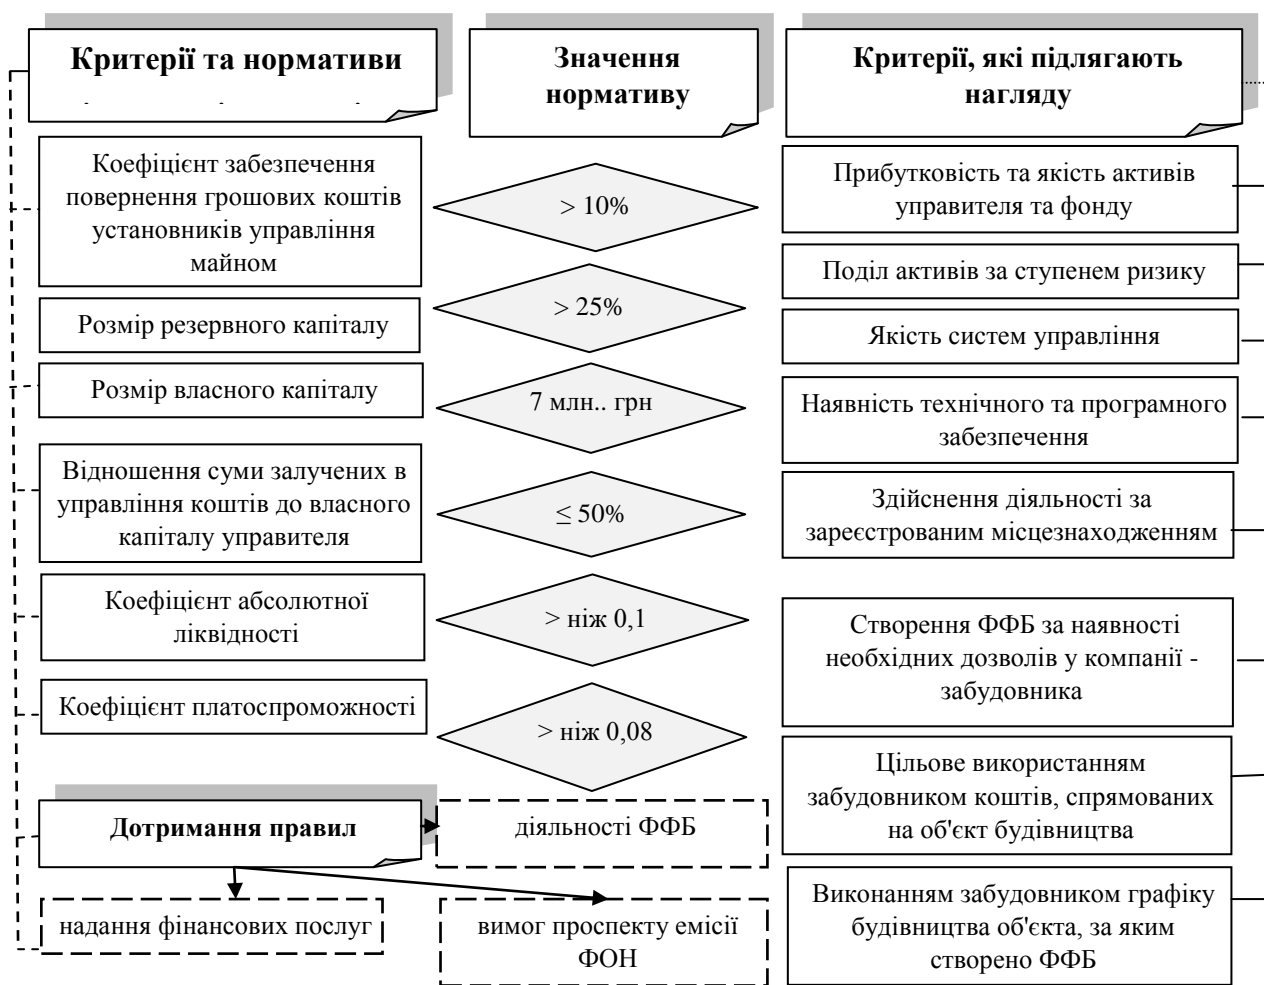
Критерії та нормативи

Значення нормативу

Критерії, які підлягають нагляду

Коефіцієнт забезпечення повернення грошових коштів установників управління майном

> 10%

Прибутковість та якість активів управителя та фонду

Поділ активів за ступенем ризику

> 25%

Розмір резервного капіталу

Якість систем управління

Розмір власного капіталу

7 млн.. грн

Наявність технічного та програмного забезпечення

Відношення суми залучених в управління коштів до власного капіталу управителя

≤ 50%

Здійснення діяльності за зареєстрованим місцезнаходженням

Коефіцієнт абсолютної ліквідності

> ніж 0,1

Створення ФФБ за наявності необхідних дозволів у компанії - забудовника

Коефіцієнт платоспроможності

> ніж 0,08

Цільове використанням забудовником коштів, спрямованих на об'єкт будівництва

Дотримання правил

діяльності ФФБ

Виконанням забудовником графіку будівництва об'єкта, за яким створено ФФБ

надання фінансових послуг

вимог проспекту емісії ФОН